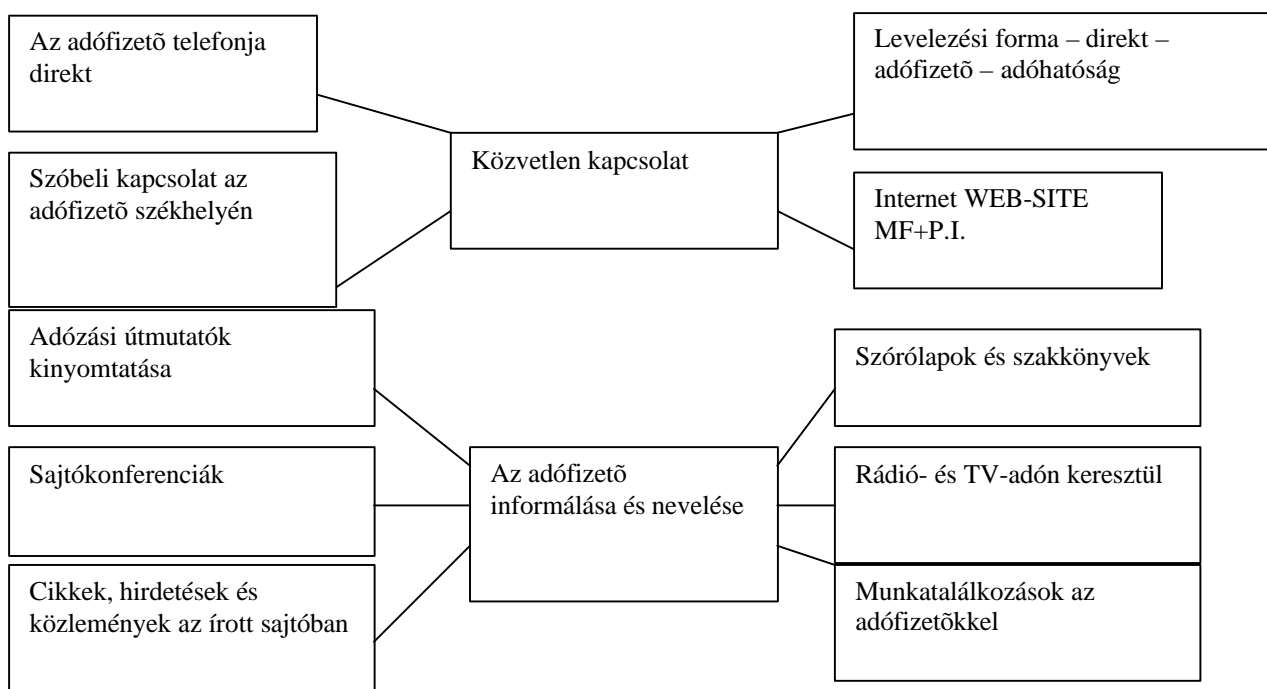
Az adófizetõ telefonja direkt

Levelezési forma – direkt – adófizetõ – adóhatóság

Közvetlen kapcsolat

Szóbeli kapcsolat az adófizetõ székhelyén

Internet WEB-SITE MF+P.I.

Adózási útmutatók kinyomtatása

Szórólapok és szakkönyvek

Sajtókonferenciák

Az adófizetõ informálása és nevelése

Rádió- és TV-adón keresztül

Cikkek, hirdetések és közlemények az írott sajtóban

Munkatalálkozások az adófizetõkkel